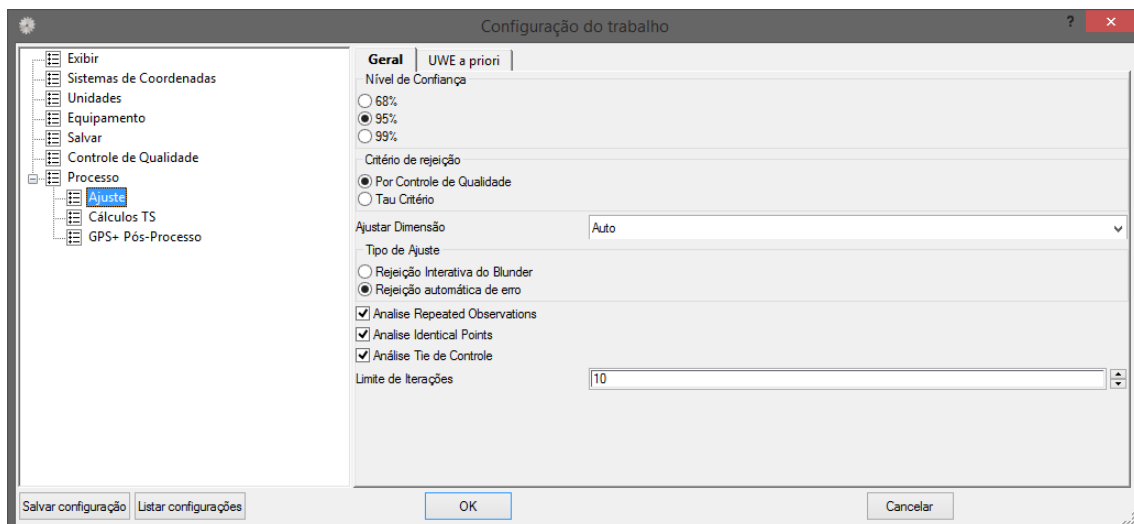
Configuração do trabalho

?
×

Exibir
Sistemas de Coordenadas
Unidades
Equipamento
Salvar
Controle de Qualidade
Processo
Ajuste
Cálculos TS
GPS+ Pós-Processo

Geral
UWE a priori

Nível de Confiança
68%
95%
99%

Critério de rejeição
Por Controle de Qualidade
Tau Critério

Ajustar Dimensão
Auto

Tipo de Ajuste
Rejeição Interativa do Blunder
Rejeição automática de erro

Analise Repeated Observations
Analise Identical Points
Análise Tie de Controle

Limite de Iterações
10

Salvar configuração
Listar configurações
OK
Cancelar